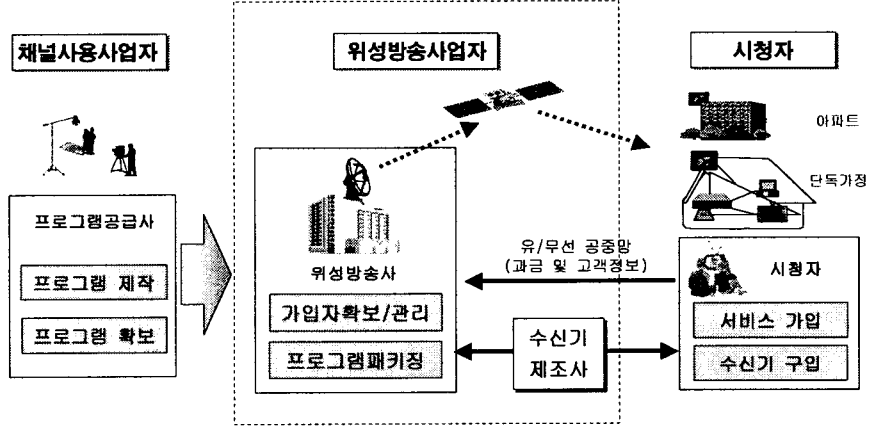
채널사용사업자

위성방송사업자

시청자

아파트

단독가정

프로그램공급사

프로그램 제작

프로그램 확보

위성방송사

가입자확보/관리

프로그램패키징

유/무선 공중망
(과금 및 고객정보)

시청자

서비스 가입

수신기 구입

수신기
제조사